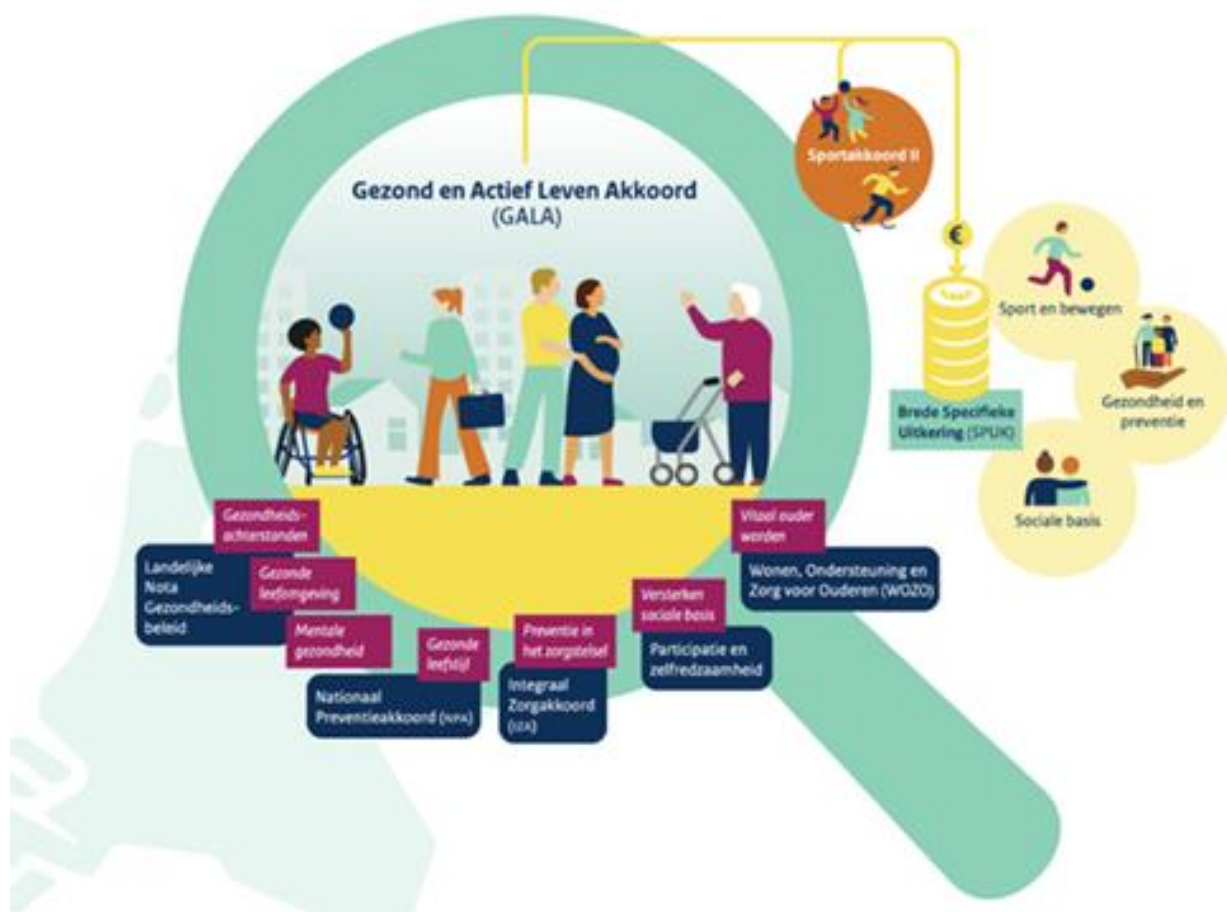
Gezond en Actief Leven Akkoord
(GALA)

Sportakkoord II

€

Sport en bewegen

Gezondheid en preventie

Sociale basis

Brede Specifieke Uitkering (SPUK)

Gezondheids-achterstanden

Landelijke Nota Gezondheids-beleid

Gezonde leefomgeving

Mentale gezondheid

Gezonde leefstijl

Nationaal Preventieakkoord (NPA)

Preventie in het zorgstelsel

Integraal Zorgakkoord (IZA)

Versterken sociale basis

Participatie en zelfredzaamheid

Vitaal ouder worden

Wonen, Ondersteuning en Zorg voor Ouderen (WOZO)